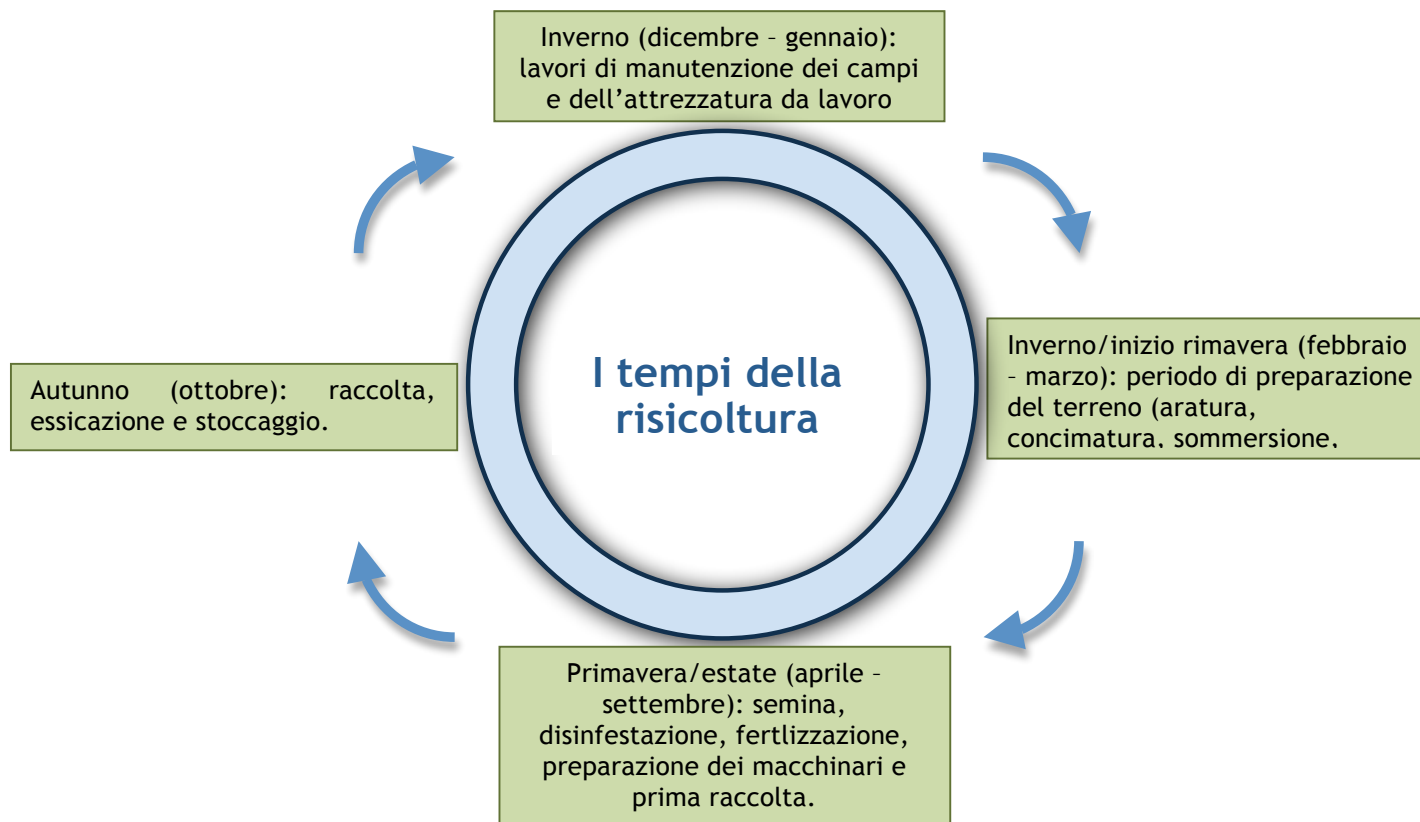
Inverno (dicembre – gennaio): lavori di manutenzione dei campi e dell'attrezzatura da lavoro

I tempi della risicoltura

Inverno/inizio rimavera (febbraio – marzo): periodo di preparazione del terreno (aratura, concimatura, sommersione,

Autunno (ottobre): raccolta, essicazione e stoccaggio.

Primavera/estate (aprile – settembre): semina, disinfestazione, fertlizzazione, preparazione dei macchinari e prima raccolta.